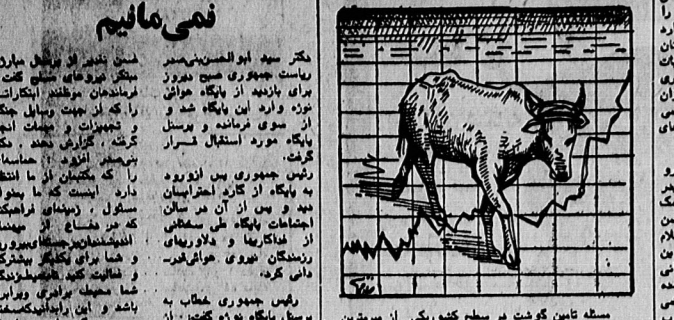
نمی‌مانیم

دکتر سید ابوالحسن بنی‌صدر ریاست جمهوری صبح دیروز برای بازدید از پایگاه هوائی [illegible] وارد این پایگاه شد و از سوی فرمانده و پرسنل پایگاه مورد استقبال قرار گرفت.

رئیس جمهوری پس از ورود به پایگاه از گارد احترامات دید و پس از آن در سالن اجتماعات پایگاه طی سخنانی از فداکاریها و دلاوریهای رزمندگان نیروی هوائی قدردانی کرد.

رئیس جمهوری خطاب به پرسنل پایگاه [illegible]

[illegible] بیشتر از پرسنل هوائی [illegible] مبتکر نیروهای مسلح گشت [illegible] فرماندهان موظفند ابتکارات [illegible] را که از جهت وسایل جنگی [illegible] و تجهیزات و مهمات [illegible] گرفته، گزارش دهند. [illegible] بی‌صبر افزود: حماسه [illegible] را که مکتبیان از ما انتظار دارند اینست که ما بتوانیم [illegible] مسئول، رهنمای فراهم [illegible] که در دفاع از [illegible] اندیشه‌شان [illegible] و شما برای یکدیگر بیشتر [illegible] و خلاقیت کنید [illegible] شما محیط برادری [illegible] باشد و این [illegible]

مسئله تامین گوشت در سطح کشوری، از مسائل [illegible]